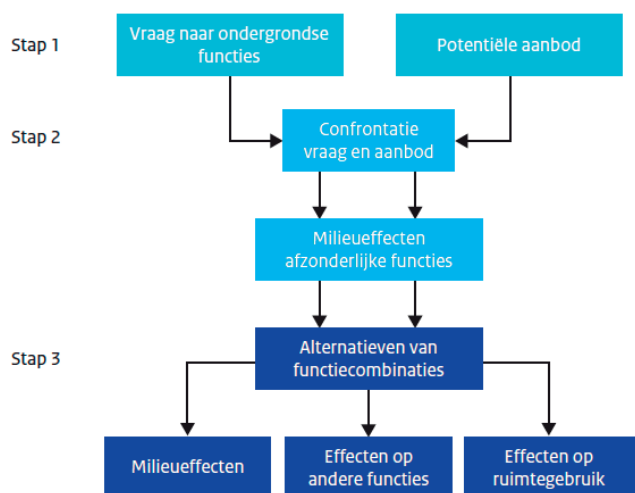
Stap 1

Vraag naar ondergrondse functies

Potentiële aanbod

Stap 2

Confrontatie vraag en aanbod

Milieueffecten afzonderlijke functies

Stap 3

Alternatieven van functiecombinaties

Milieueffecten

Effecten op andere functies

Effecten op ruimtegebruik